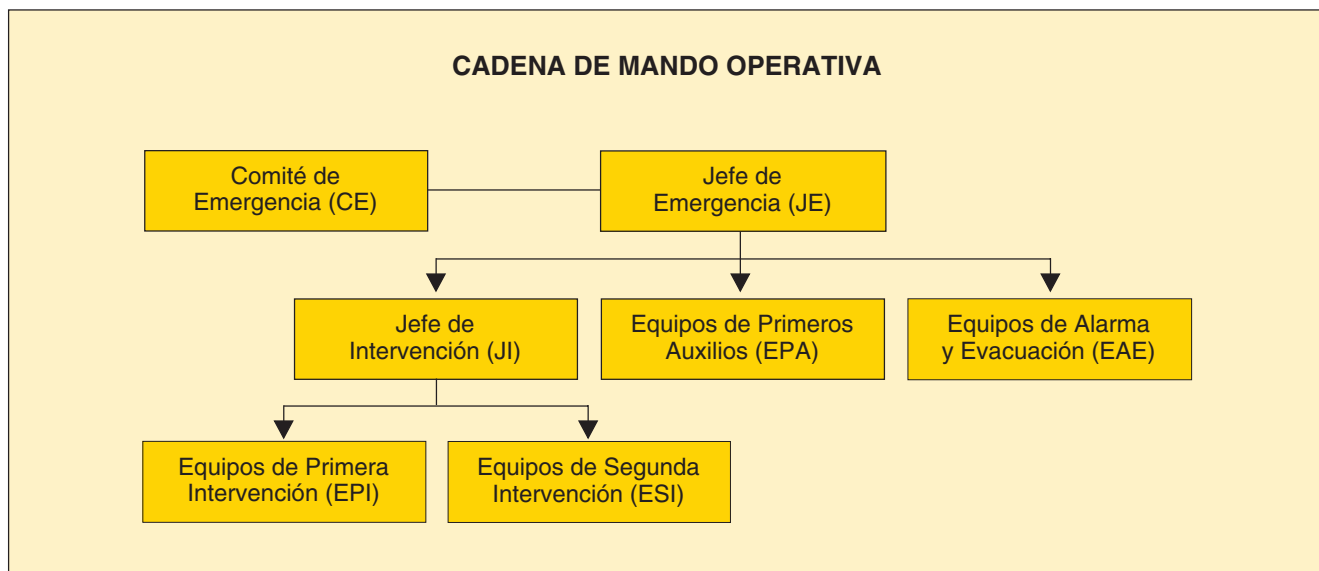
CADENA DE MANDO OPERATIVA

Comité de Emergencia (CE)

Jefe de Emergencia (JE)

Jefe de Intervención (JI)

Equipos de Primeros Auxilios (EPA)

Equipos de Alarma y Evacuación (EAE)

Equipos de Primera Intervención (EPI)

Equipos de Segunda Intervención (ESI)